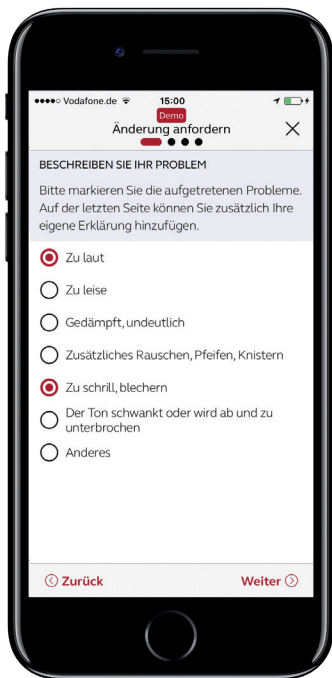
●●●●○ Vodafone.de 15:00
Demo
Änderung anfordern ×

BESCHREIBEN SIE IHR PROBLEM

Bitte markieren Sie die aufgetretenen Probleme. Auf der letzten Seite können Sie zusätzlich Ihre eigene Erklärung hinzufügen.

Zu laut

Zu leise

Gedämpft, undeutlich

Zusätzliches Rauschen, Pfeifen, Knistern

Zu schrill, blechern

Der Ton schwankt oder wird ab und zu unterbrochen

Anderes

Zurück

Weiter